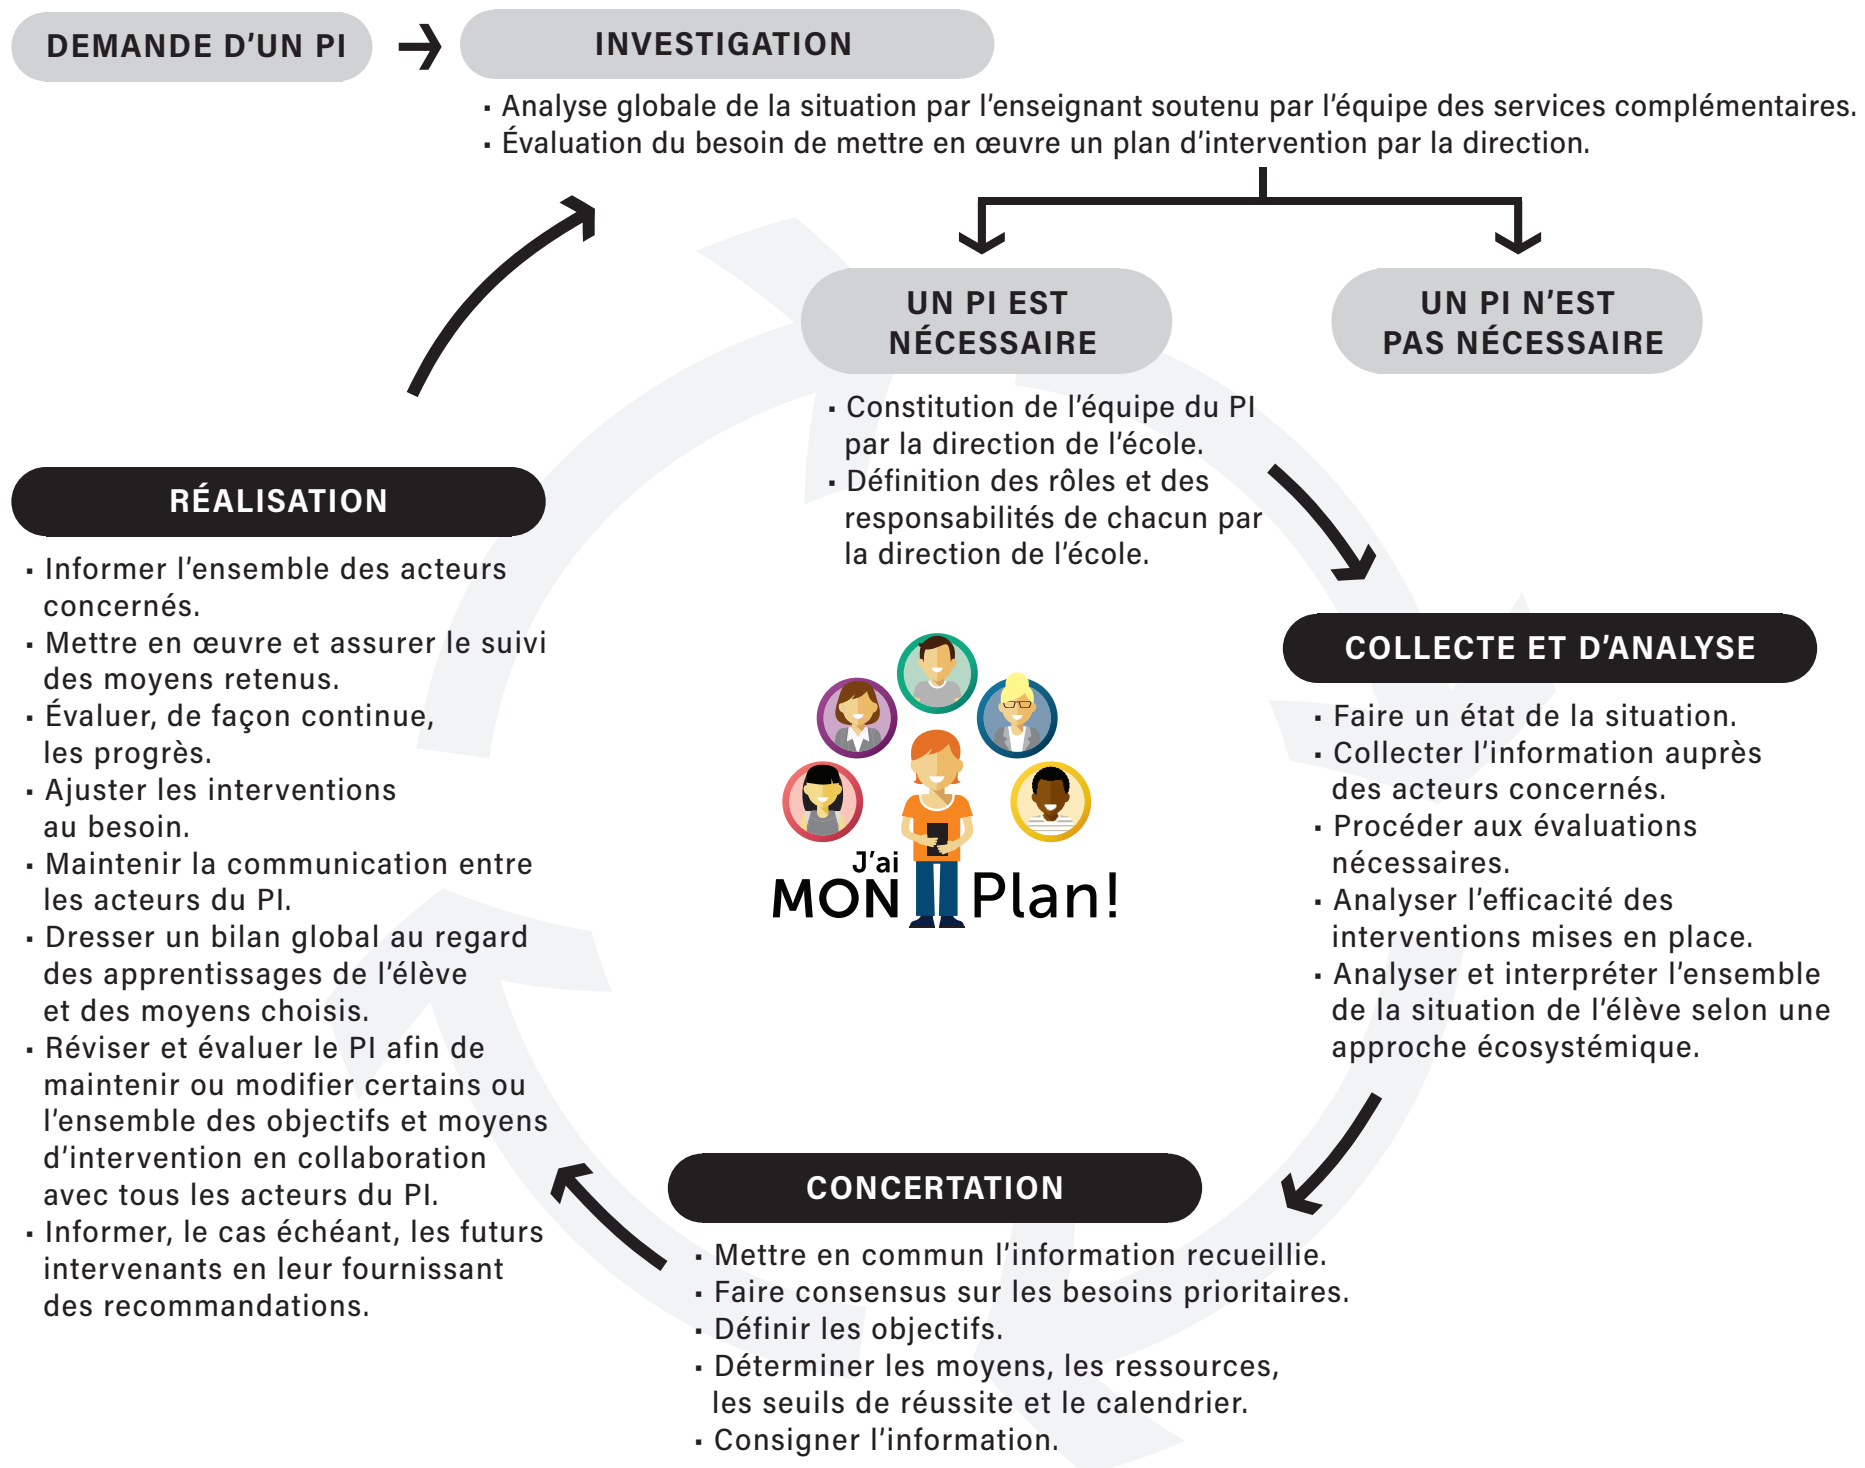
DEMANDE D'UN PI

INVESTIGATION

▪ Analyse globale de la situation par l'enseignant soutenu par l'équipe des services complémentaires.
▪ Évaluation du besoin de mettre en œuvre un plan d'intervention par la direction.

UN PI EST NÉCESSAIRE

UN PI N'EST PAS NÉCESSAIRE

▪ Constitution de l'équipe du PI par la direction de l'école.
▪ Définition des rôles et des responsabilités de chacun par la direction de l'école.

COLLECTE ET D'ANALYSE

▪ Faire un état de la situation.
▪ Collecter l'information auprès des acteurs concernés.
▪ Procéder aux évaluations nécessaires.
▪ Analyser l'efficacité des interventions mises en place.
▪ Analyser et interpréter l'ensemble de la situation de l'élève selon une approche écosystémique.

CONCERTATION

▪ Mettre en commun l'information recueillie.
▪ Faire consensus sur les besoins prioritaires.
▪ Définir les objectifs.
▪ Déterminer les moyens, les ressources, les seuils de réussite et le calendrier.
▪ Consigner l'information.

RÉALISATION

▪ Informer l'ensemble des acteurs concernés.
▪ Mettre en œuvre et assurer le suivi des moyens retenus.
▪ Évaluer, de façon continue, les progrès.
▪ Ajuster les interventions au besoin.
▪ Maintenir la communication entre les acteurs du PI.
▪ Dresser un bilan global au regard des apprentissages de l'élève et des moyens choisis.
▪ Réviser et évaluer le PI afin de maintenir ou modifier certains ou l'ensemble des objectifs et moyens d'intervention en collaboration avec tous les acteurs du PI.
▪ Informer, le cas échéant, les futurs intervenants en leur fournissant des recommandations.

J'ai MON Plan!